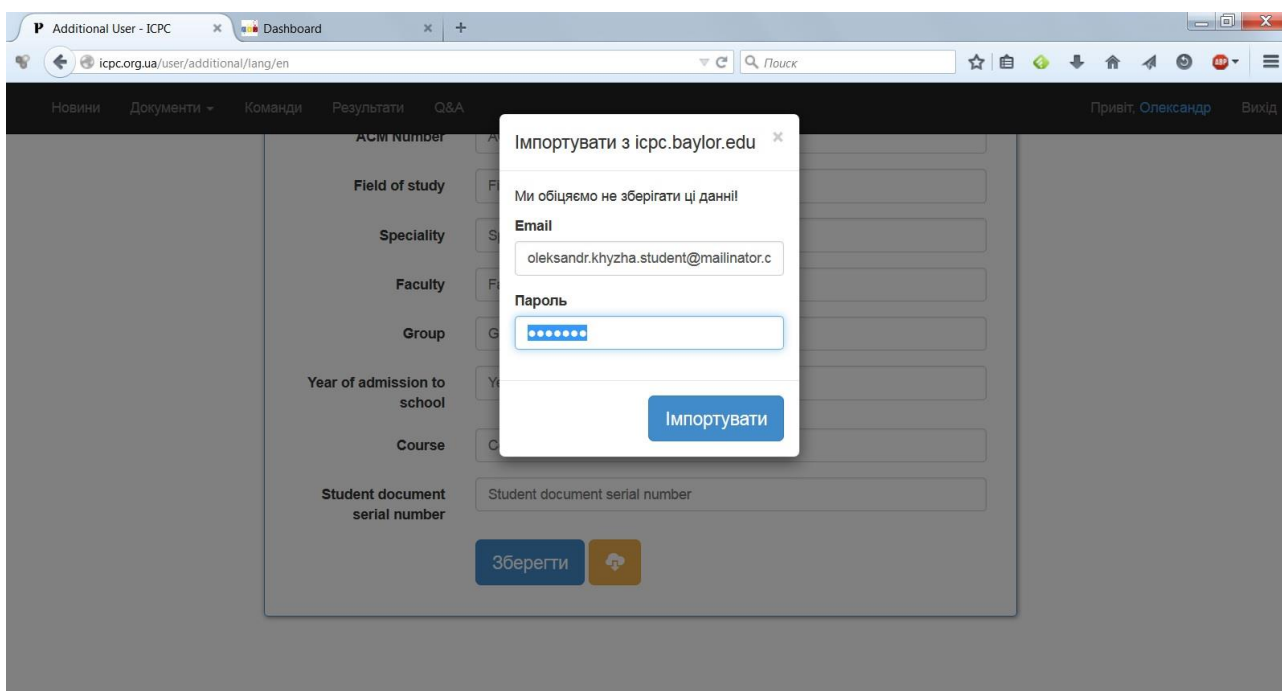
Additional User - ICPC ×
Dashboard ×
+
icpc.org.ua/user/additional/lang/en
Поиск
Новини Документи Команди Результати Q&A
Привіт, Олександр Вихід
ACM Number
Field of study
Speciality
Faculty
Group
Year of admission to school
Course
Student document serial number
Student document serial number
Зберегти
Імпортувати з icpc.baylor.edu ×
Ми обіцяємо не зберігати ці данні!
Email
oleksandr.khyzha.student@mailinator.c
Пароль
•••••••
Імпортувати